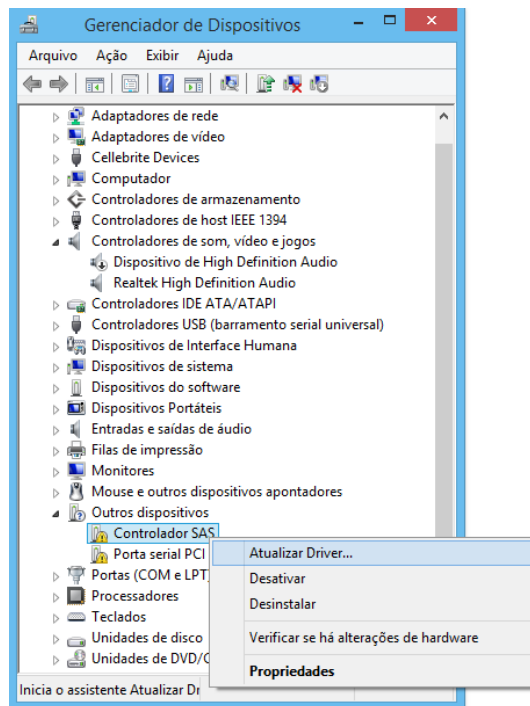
Gerenciador de Dispositivos

Arquivo Ação Exibir Ajuda

Adaptadores de rede
Adaptadores de vídeo
Cellebrite Devices
Computador
Controladores de armazenamento
Controladores de host IEEE 1394
Controladores de som, vídeo e jogos
Dispositivo de High Definition Audio
Realtek High Definition Audio
Controladores IDE ATA/ATAPI
Controladores USB (barramento serial universal)
Dispositivos de Interface Humana
Dispositivos de sistema
Dispositivos do software
Dispositivos Portáteis
Entradas e saídas de áudio
Filas de impressão
Monitores
Mouse e outros dispositivos apontadores
Outros dispositivos
Controlador SAS
Porta serial PCI
Portas (COM e LPT)
Processadores
Teclados
Unidades de disco
Unidades de DVD/C

Atualizar Driver...
Desativar
Desinstalar
Verificar se há alterações de hardware
Propriedades

Inicia o assistente Atualizar Dr